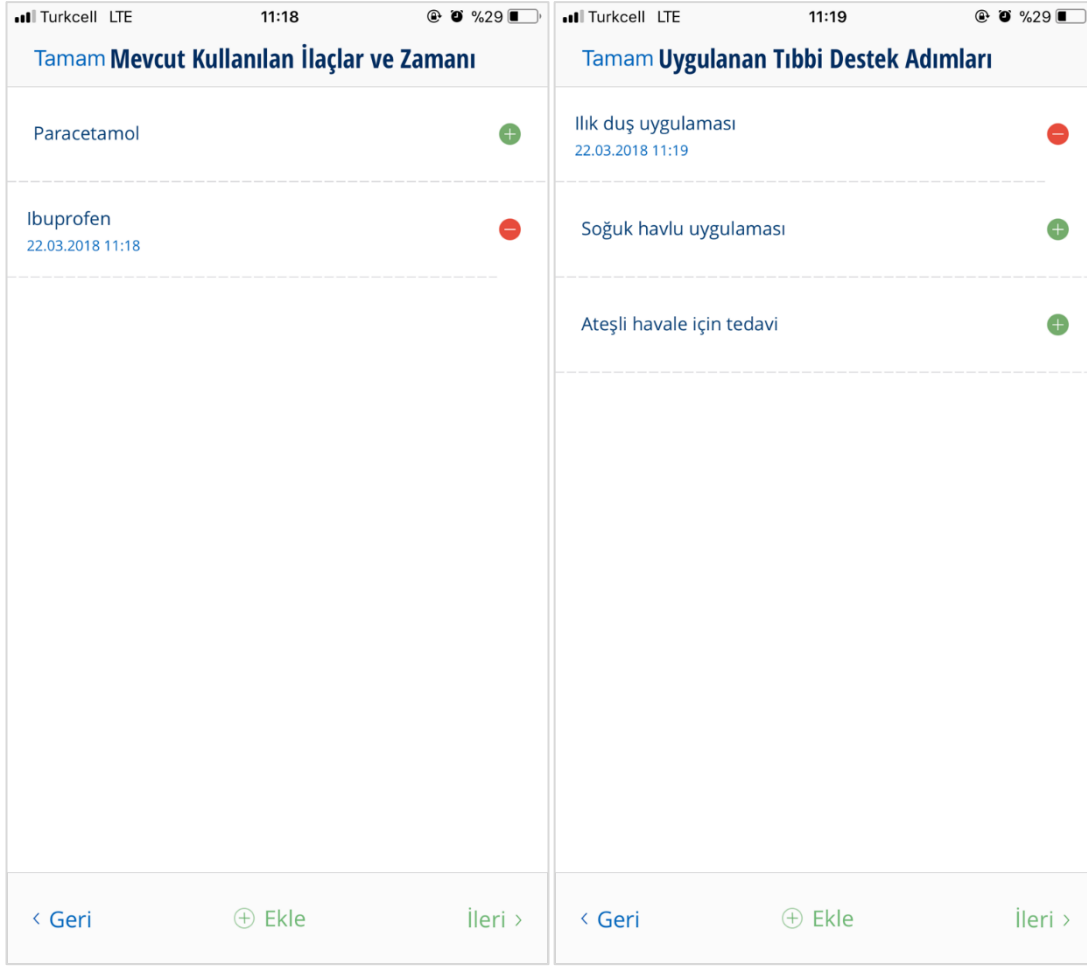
Turkcell LTE 11:18 %29

Tamam Mevcut Kullanılan İlaçlar ve Zamanı

Paracetamol

Ibuprofen
22.03.2018 11:18

‹ Geri ⊕ Ekle İleri ›

Turkcell LTE 11:19 %29

Tamam Uygulanan Tıbbi Destek Adımları

Ilık duş uygulaması
22.03.2018 11:19

Soğuk havlu uygulaması

Ateşli havale için tedavi

‹ Geri ⊕ Ekle İleri ›